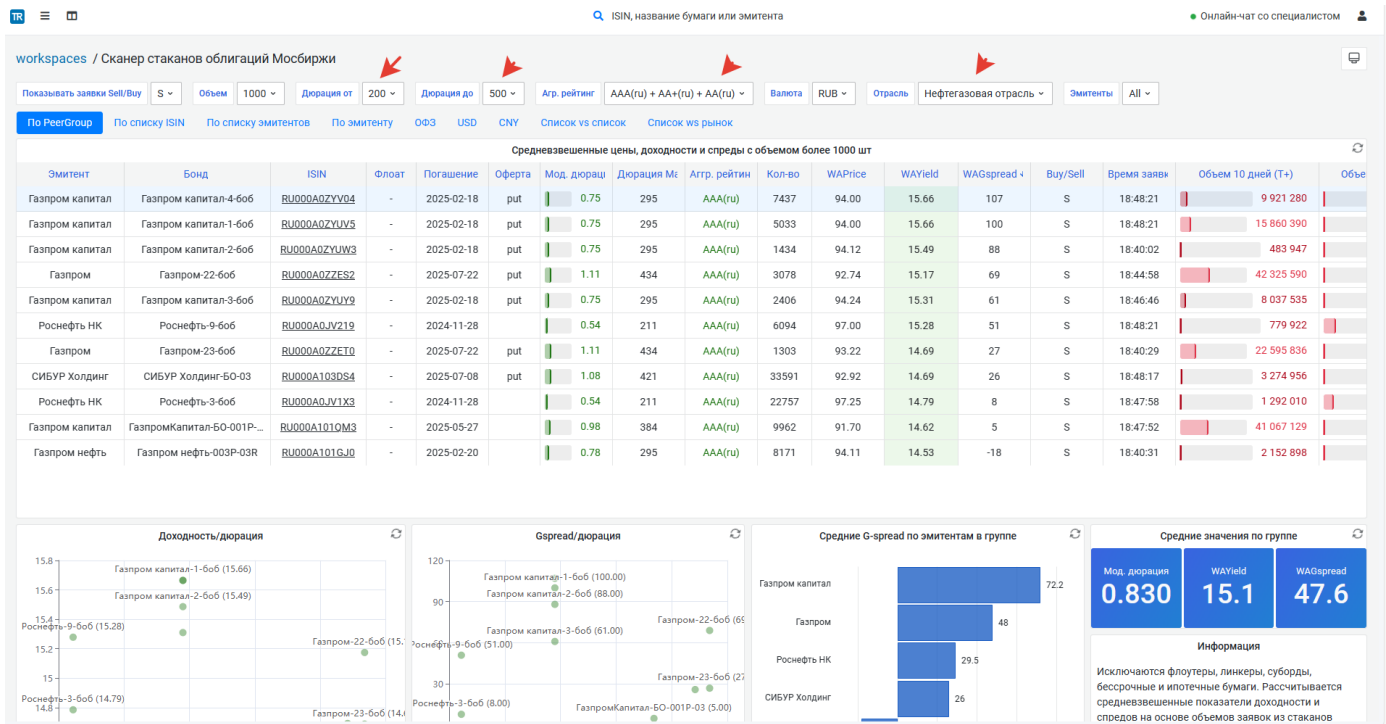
TR ISIN, название бумаги или эмитента Онлайн-чат со специалистом

workspaces / Сканер стаканов облигаций Мосбиржи

Показывать заявки Sell/Buy S Объем 1000 Дюрация от 200 Дюрация до 500 Агр. рейтинг AAA(ru) + AA+(ru) + AA(ru) Валюта RUB Отрасль Нефтегазовая отрасль Эмитенты All

По PeerGroup По списку ISIN По списку эмитентов По эмитенту ОФЗ USD CNY Список vs список Список ws рынок

Средневзвешенные цены, доходности и спреды с объемом более 1000 шт

| Эмитент | Бонд | ISIN | Флоат | Погашение | Оферта | Мод. дюрац | Дюрация Ма | Аггр. рейтин | Кол-во | WAPrice | WAYield | WAGspread | Buy/Sell | Время заявк | Объем 10 дней (Т+) | Объе |
|---|---|---|---|---|---|---|---|---|---|---|---|---|---|---|---|---|
| Газпром капитал | Газпром капитал-4-боб | RU000A0ZYV04 | - | 2025-02-18 | put | 0.75 | 295 | AAA(ru) | 7437 | 94.00 | 15.66 | 107 | S | 18:48:21 | 9 921 280 | |
| Газпром капитал | Газпром капитал-1-боб | RU000A0ZYUV5 | - | 2025-02-18 | put | 0.75 | 295 | AAA(ru) | 5033 | 94.00 | 15.66 | 100 | S | 18:48:21 | 15 860 390 | |
| Газпром капитал | Газпром капитал-2-боб | RU000A0ZYUW3 | - | 2025-02-18 | put | 0.75 | 295 | AAA(ru) | 1434 | 94.12 | 15.49 | 88 | S | 18:40:02 | 483 947 | |
| Газпром | Газпром-22-боб | RU000A0ZZES2 | - | 2025-07-22 | put | 1.11 | 434 | AAA(ru) | 3078 | 92.74 | 15.17 | 69 | S | 18:44:58 | 42 325 590 | |
| Газпром капитал | Газпром капитал-3-боб | RU000A0ZYUY9 | - | 2025-02-18 | put | 0.75 | 295 | AAA(ru) | 2406 | 94.24 | 15.31 | 61 | S | 18:46:46 | 8 037 535 | |
| Роснефть НК | Роснефть-9-боб | RU000A0JV219 | - | 2024-11-28 | | 0.54 | 211 | AAA(ru) | 6094 | 97.00 | 15.28 | 51 | S | 18:48:21 | 779 922 | |
| Газпром | Газпром-23-боб | RU000A0ZZET0 | - | 2025-07-22 | put | 1.11 | 434 | AAA(ru) | 1303 | 93.22 | 14.69 | 27 | S | 18:40:29 | 22 595 836 | |
| СИБУР Холдинг | СИБУР Холдинг-БО-03 | RU000A103DS4 | - | 2025-07-08 | put | 1.08 | 421 | AAA(ru) | 33591 | 92.92 | 14.69 | 26 | S | 18:48:17 | 3 274 956 | |
| Роснефть НК | Роснефть-3-боб | RU000A0JV1X3 | - | 2024-11-28 | | 0.54 | 211 | AAA(ru) | 22757 | 97.25 | 14.79 | 8 | S | 18:47:58 | 1 292 010 | |
| Газпром капитал | ГазпромКапитал-БО-001Р-... | RU000A101QM3 | - | 2025-05-27 | | 0.98 | 384 | AAA(ru) | 9962 | 91.70 | 14.62 | 5 | S | 18:47:52 | 41 067 129 | |
| Газпром нефть | Газпром нефть-003Р-03R | RU000A101GJ0 | - | 2025-02-20 | | 0.78 | 295 | AAA(ru) | 8171 | 94.11 | 14.53 | -18 | S | 18:40:31 | 2 152 898 | |

Доходность/дюрация
15.8 15.6 15.4 15.2 15 14.8
Газпром капитал-1-боб (15.66)
Газпром капитал-2-боб (15.49)
Роснефть-9-боб (15.28)
Газпром-22-боб (15.
Роснефть-3-боб (14.79)
Газпром-23-боб (14.6

Gspread/дюрация
120 90 60 30
Газпром капитал-1-боб (100.00)
Газпром капитал-2-боб (88.00)
Газпром-22-боб (69
Газпром капитал-3-боб (61.00)
Роснефть-9-боб (51.00)
Газпром-23-боб (27
Роснефть-3-боб (8.00)
ГазпромКапитал-БО-001Р-03 (5.00)

Средние G-spread по эмитентам в группе
Газпром капитал 72.2
Газпром 48
Роснефть НК 29.5
СИБУР Холдинг 26

Средние значения по группе
Мод. дюрация 0.830
WAYield 15.1
WAGspread 47.6

Информация
Исключаются флоутеры, линкеры, субординированные, бессрочные и ипотечные бумаги. Рассчитывается средневзвешенные показатели доходности и спредов на основе объемов заявок из стаканов